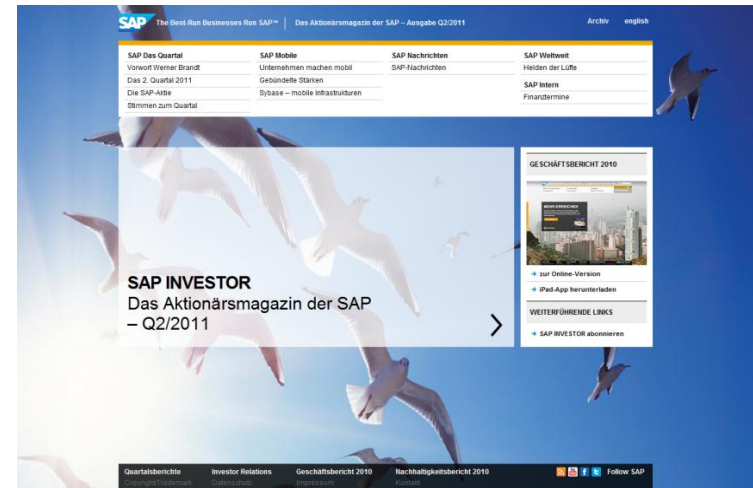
SAP The Best-Run Businesses Run SAP™ | Das Aktionärsmagazin der SAP – Ausgabe Q2/2011

Archiv english

SAP Das Quartal
Vorwort Werner Brandt
Das 2. Quartal 2011
Die SAP-Aktie
Stimmen zum Quartal

SAP Mobile
Unternehmen machen mobil
Gebündelte Stärken
Sybase – mobile Infrastrukturen

SAP Nachrichten
SAP-Nachrichten

SAP Weltweit
Helden der Lüfte

SAP Intern
Finanztermine

GESCHÄFTSBERICHT 2010

→ zur Online-Version
→ iPad-App herunterladen

WEITERFÜHRENDE LINKS
→ SAP INVESTOR abonnieren

SAP INVESTOR
Das Aktionärsmagazin der SAP – Q2/2011

Quartalsberichte
Copyright/Trademark
Investor Relations
Datenschutz
Geschäftsbericht 2010
Impressum
Nachhaltigkeitsbericht 2010
Kontakt
Follow SAP